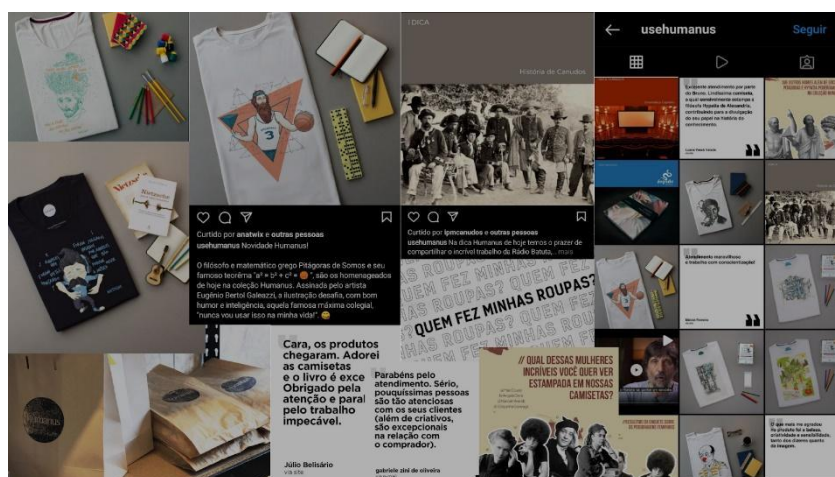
I DICA

História de Canudos

Curtido por anatwix e outras pessoas
usehumanus Novidade Humanus!

O filósofo e matemático grego Pitágoras de Somos e seu famoso teorema "$a^2 = b^2 + c^2$", são os homenageados de hoje na coleção Humanus. Assinada pelo artista Eugênio Bertol Galeazzi, a ilustração desafia, com bom humor e inteligência, aquela famosa máxima colegial, "nunca vou usar isso na minha vida!".

Curtido por ipmcanudos e outras pessoas
usehumanus Na dica Humanus de hoje temos o prazer de compartilhar o incrível trabalho do Rádio Batuta, ... mais

QUEM FEZ MINHAS ROUPAS? QUEM FEZ MINHAS ROUPAS? QUEM FEZ MINHAS ROUPAS?

usehumanus
Seguir

Cara, os produtos chegaram. Adorei as camisetas e o livro é exce Obrigado pela atenção e paral pelo trabalho impecável.

Júlio Belisário

Parabéns pelo atendimento. Sério, pouquíssimas pessoas são tão atenciosas com os seus clientes (além de criativos, são excepcionais na relação com o comprador).

gabriele ziní de oliveira

// QUAL DESSAS MULHERES INCRÍVEIS VOCÊ QUER VER ESTAMPADA EM NOSSAS CAMISETAS?

Humanus